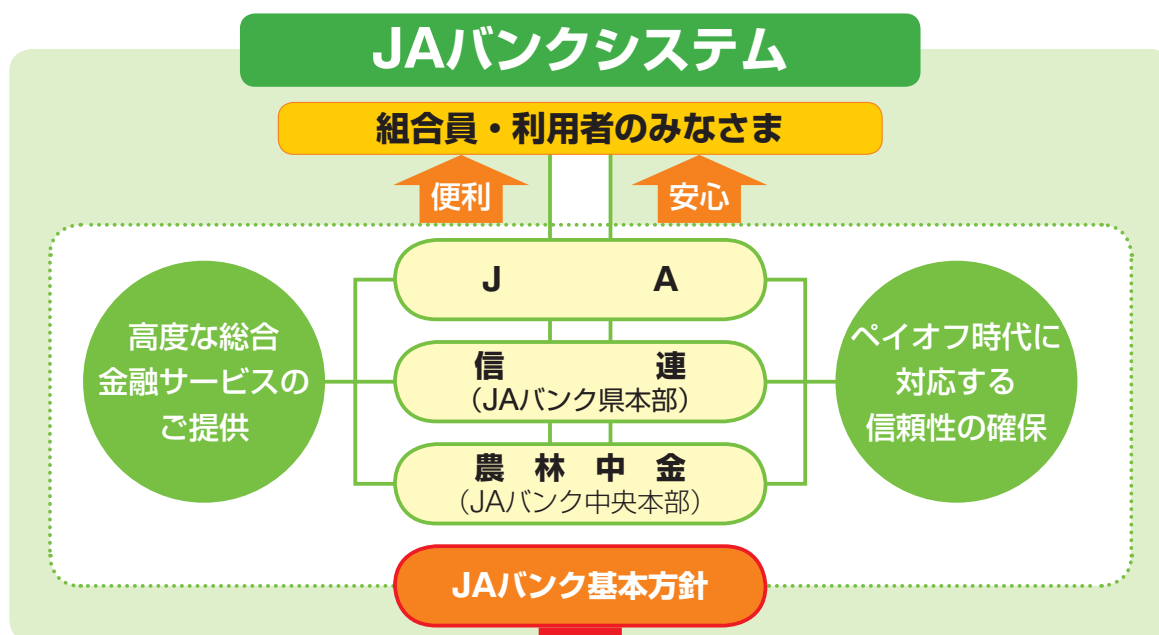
JAバンクシステム

組合員・利用者のみなさま

便利

安心

J　　A

信　　連
（JAバンク県本部）

農 林 中 金
（JAバンク中央本部）

高度な総合
金融サービスの
ご提供

ペイオフ時代に
対応する
信頼性の確保

JAバンク基本方針